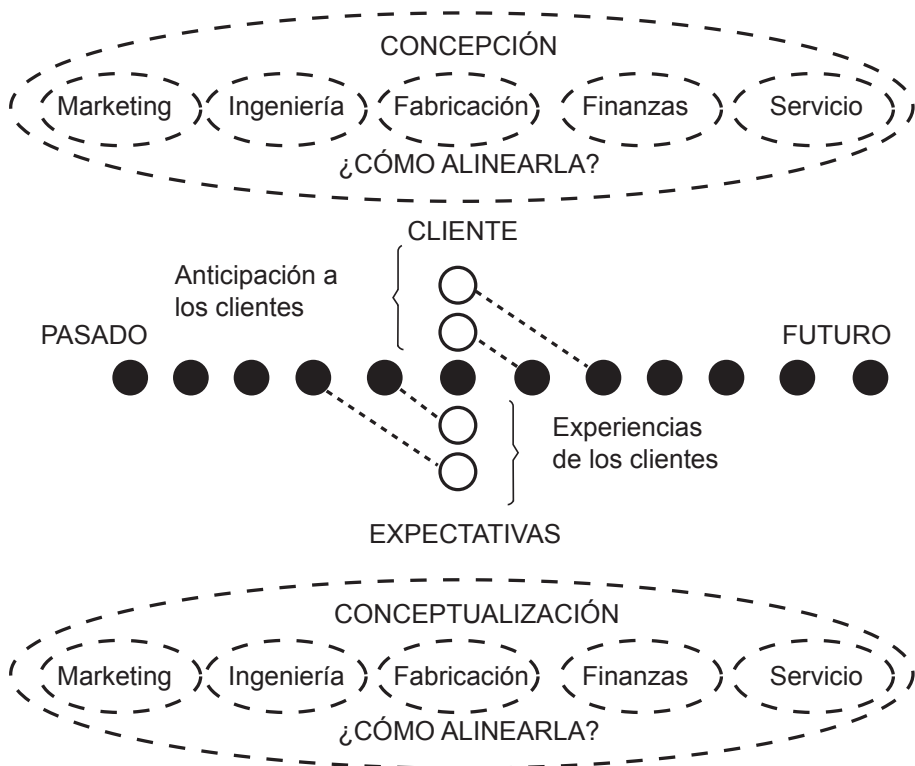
CONCEPCIÓN

Marketing

Ingeniería

Fabricación

Finanzas

Servicio

¿CÓMO ALINEARLA?

CLIENTE

Anticipación a los clientes

PASADO

FUTURO

Experiencias de los clientes

EXPECTATIVAS

CONCEPTUALIZACIÓN

Marketing

Ingeniería

Fabricación

Finanzas

Servicio

¿CÓMO ALINEARLA?